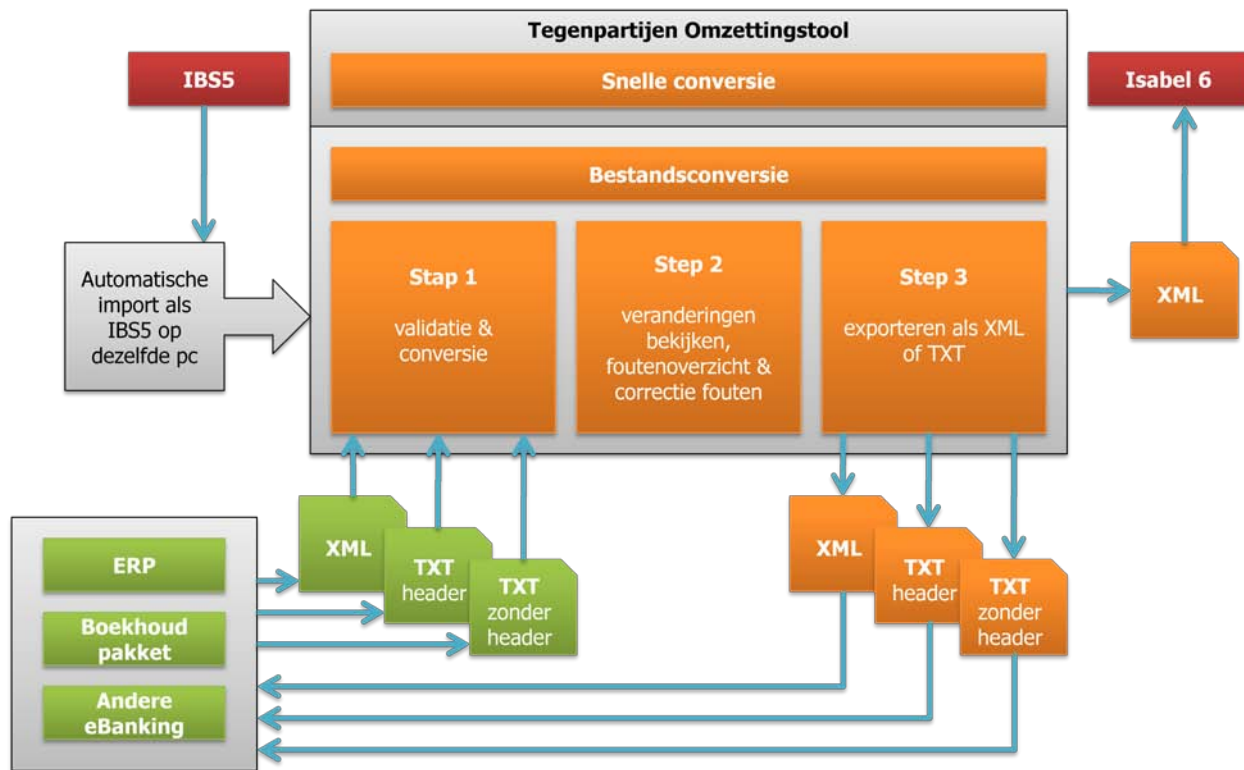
Tegenpartijen Omzettingstool

Snelle conversie

IBS5

Isabel 6

Bestandsconversie

Automatische import als IBS5 op dezelfde pc

Stap 1

validatie & conversie

Step 2

veranderingen bekijken, foutenoverzicht & correctie fouten

Step 3

exporteren als XML of TXT

XML

XML

TXT header

TXT zonder header

XML

TXT header

TXT zonder header

ERP

Boekhoud pakket

Andere eBanking